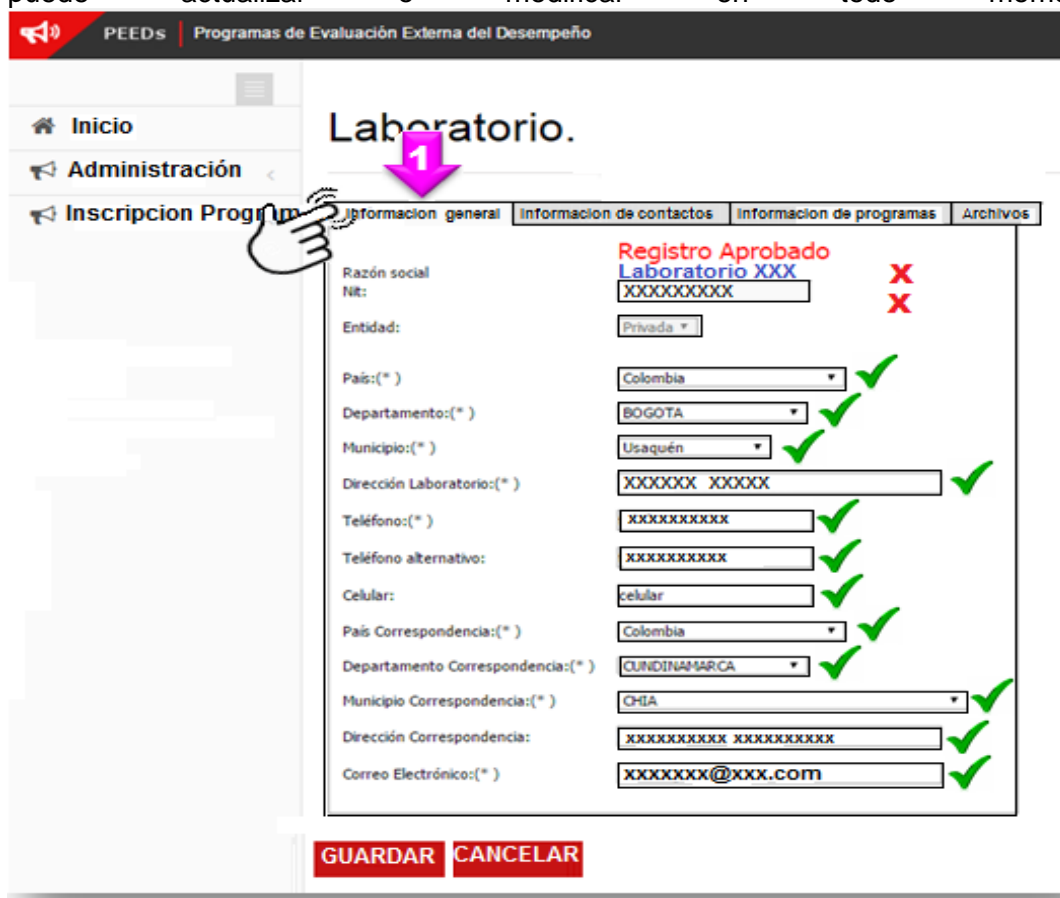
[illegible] actualizar o modificar en todo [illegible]

PEEDs Programas de Evaluación Externa del Desempeño

Inicio
Administración
Inscripcion Program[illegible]

Laboratorio.

1

Informacion general | Informacion de contactos | Informacion de programas | Archivos

Registro Aprobado

Razón social: Laboratorio XXX
Nit: XXXXXXXXX

Entidad: Privada

País:(* ) Colombia
Departamento:(* ) BOGOTA
Municipio:(* ) Usaquén
Dirección Laboratorio:(* ) XXXXXX XXXXX
Teléfono:(* ) xxxxxxxxxx
Teléfono alternativo: xxxxxxxxxx
Celular: celular
País Correspondencia:(* ) Colombia
Departamento Correspondencia:(* ) CUNDINAMARCA
Municipio Correspondencia:(* ) CHIA
Dirección Correspondencia: xxxxxxxxxx xxxxxxxxxx
Correo Electrónico:(* ) xxxxxxx@xxx.com

GUARDAR CANCELAR